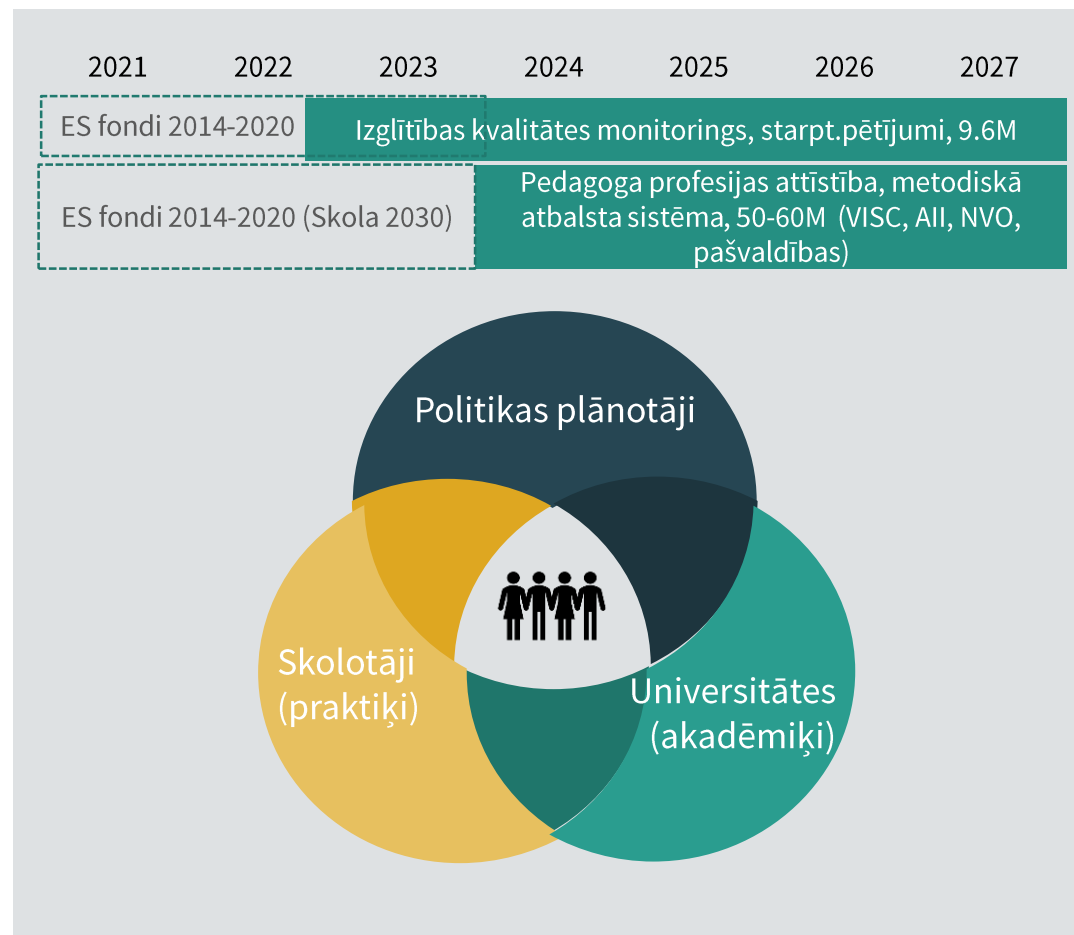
2021 2022 2023 2024 2025 2026 2027

ES fondi 2014-2020

Izglītības kvalitātes monitorings, starpt.pētījumi, 9.6M

ES fondi 2014-2020 (Skola 2030)

Pedagoga profesijas attīstība, metodiskā atbalsta sistēma, 50-60M (VISC, AII, NVO, pašvaldības)

Politikas plānotāji

Skolotāji (praktiķi)

Universitātes (akadēmiķi)